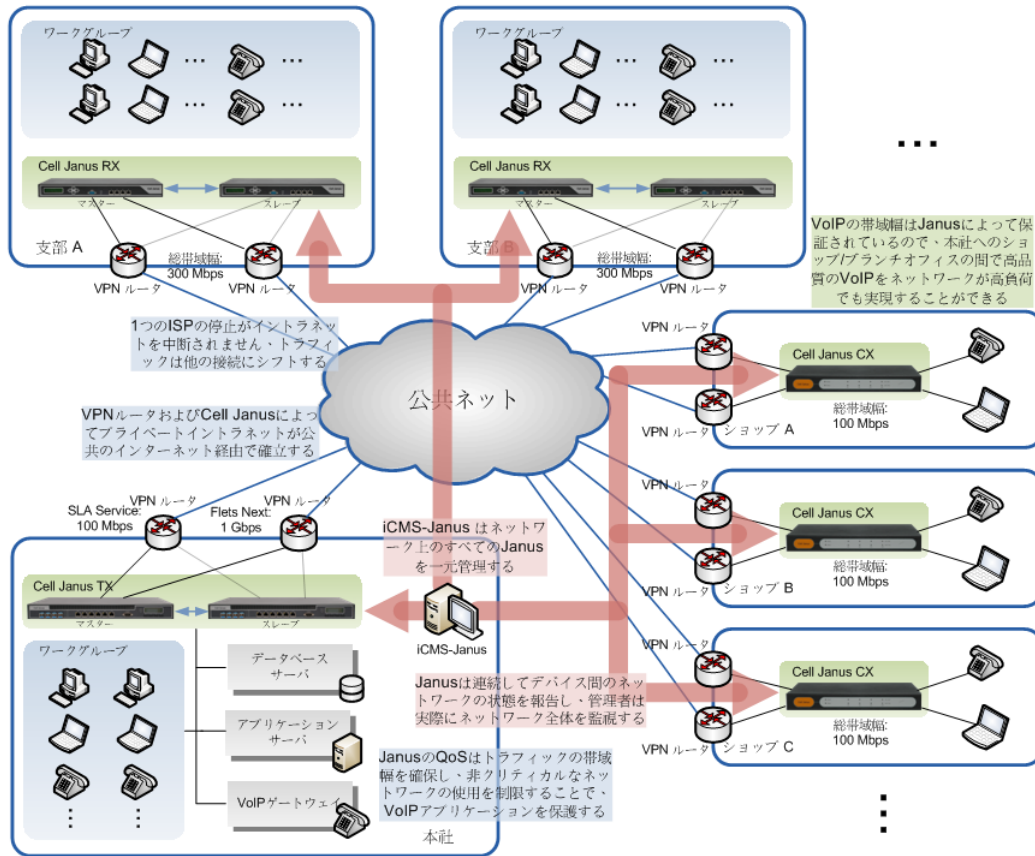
ワークグループ

…

…

Cell Janus RX

マスター

スレーブ

支部 A

総帯域幅:
300 Mbps

VPN ルータ

VPN ルータ

ワークグループ

…

…

Cell Janus RX

マスター

スレーブ

支部 B

総帯域幅:
300 Mbps

VPN ルータ

VPN ルータ

…

VoIPの帯域幅はJanusによって保証されているので、本社へのショップ/ブランチオフィスの間で高品質のVoIPをネットワークが高負荷でも実現することができる

1つのISPの停止がイントラネットを中断されません、トラフィックは他の接続にシフトする

公共ネット

VPN ルータ

Cell Janus CX

総帯域幅:
100 Mbps

VPN ルータ

ショップ A

VPNルータおよびCell Janusによってプライベートイントラネットが公共のインターネット経由で確立する

SLA Service:
100 Mbps

VPN ルータ

Flets Next:
1 Gbps

VPN ルータ

iCMS-Janus はネットワーク上のすべてのJanusを一元管理する

VPN ルータ

Cell Janus CX

総帯域幅:
100 Mbps

VPN ルータ

ショップ B

Cell Janus TX

マスター

スレーブ

iCMS-Janus

ワークグループ

データベースサーバ

アプリケーションサーバ

VoIPゲートウェイ

Janusは連続してデバイス間のネットワークの状態を報告し、管理者は実際にネットワーク全体を監視する

VPN ルータ

Cell Janus CX

総帯域幅:
100 Mbps

VPN ルータ

ショップ C

JanusのQoSはトラフィックの帯域幅を確保し、非クリティカルなネットワークの使用を制限することで、VoIPアプリケーションを保護する

本社

⋮

⋮